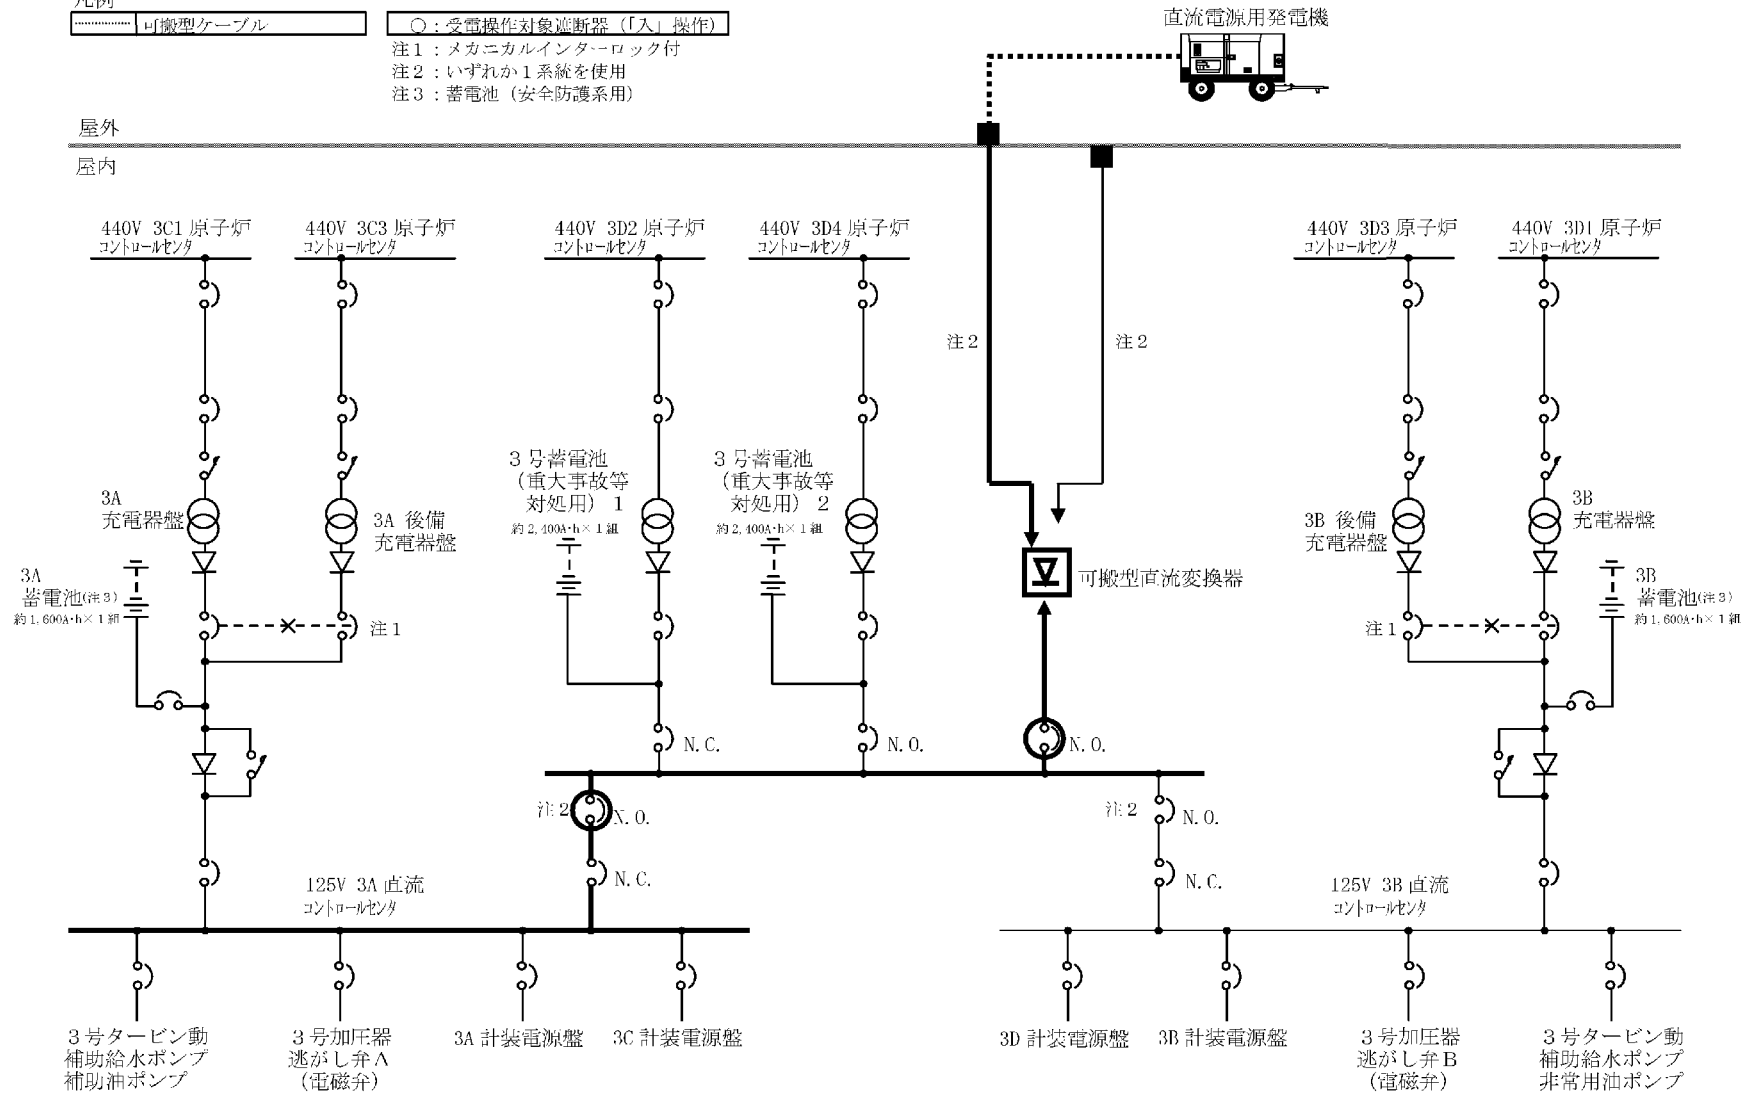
凡例
可搬型ケーブル
○：受電操作対象遮断器（「入」操作）
注１：メカニカルインターロック付
注２：いずれか１系統を使用
注３：蓄電池（安全防護系用）

直流電源用発電機

屋外
屋内

440V 3C1 原子炉 コントロールセンタ
440V 3C3 原子炉 コントロールセンタ
440V 3D2 原子炉 コントロールセンタ
440V 3D4 原子炉 コントロールセンタ
440V 3D3 原子炉 コントロールセンタ
440V 3D1 原子炉 コントロールセンタ

注２
注２

３号蓄電池（重大事故等対処用）１ 約2,400A･h×１組
３号蓄電池（重大事故等対処用）２ 約2,400A･h×１組

3A 充電器盤
3A 後備充電器盤
3B 後備充電器盤
3B 充電器盤

可搬型直流変換器

3A 蓄電池(注３) 約1,600A･h×１組
3B 蓄電池(注３) 約1,600A･h×１組

注１
注１

N.C.
N.O.
N.O.
注２ N.O.
N.C.
注２ N.O.
N.C.

125V 3A 直流 コントロールセンタ
125V 3B 直流 コントロールセンタ

３号タービン動補助給水ポンプ補助油ポンプ
３号加圧器逃がし弁Ａ（電磁弁）
3A 計装電源盤
3C 計装電源盤
3D 計装電源盤
3B 計装電源盤
３号加圧器逃がし弁Ｂ（電磁弁）
３号タービン動補助給水ポンプ非常用油ポンプ